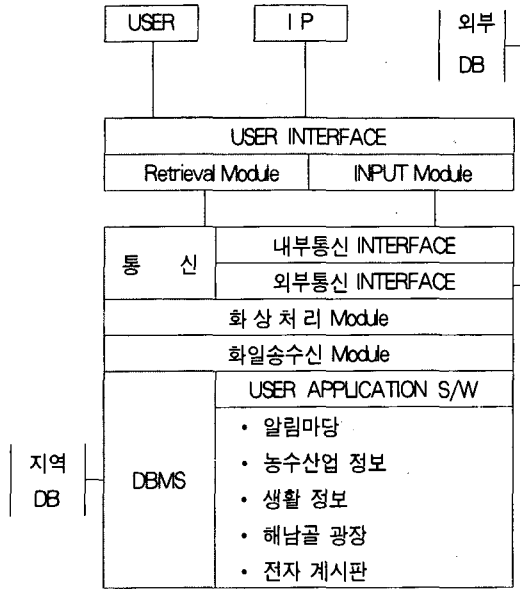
USER

I P

외부
DB

USER INTERFACE

Retrieval Module

INPUT Module

통 신

내부통신 INTERFACE

외부통신 INTERFACE

화 상 처 리 Module

화일송수신 Module

DBMS

USER APPLICATION S/W

• 알림마당
• 농수산업 정보
• 생활 정보
• 해남골 광장
• 전자 계시판

지역
DB